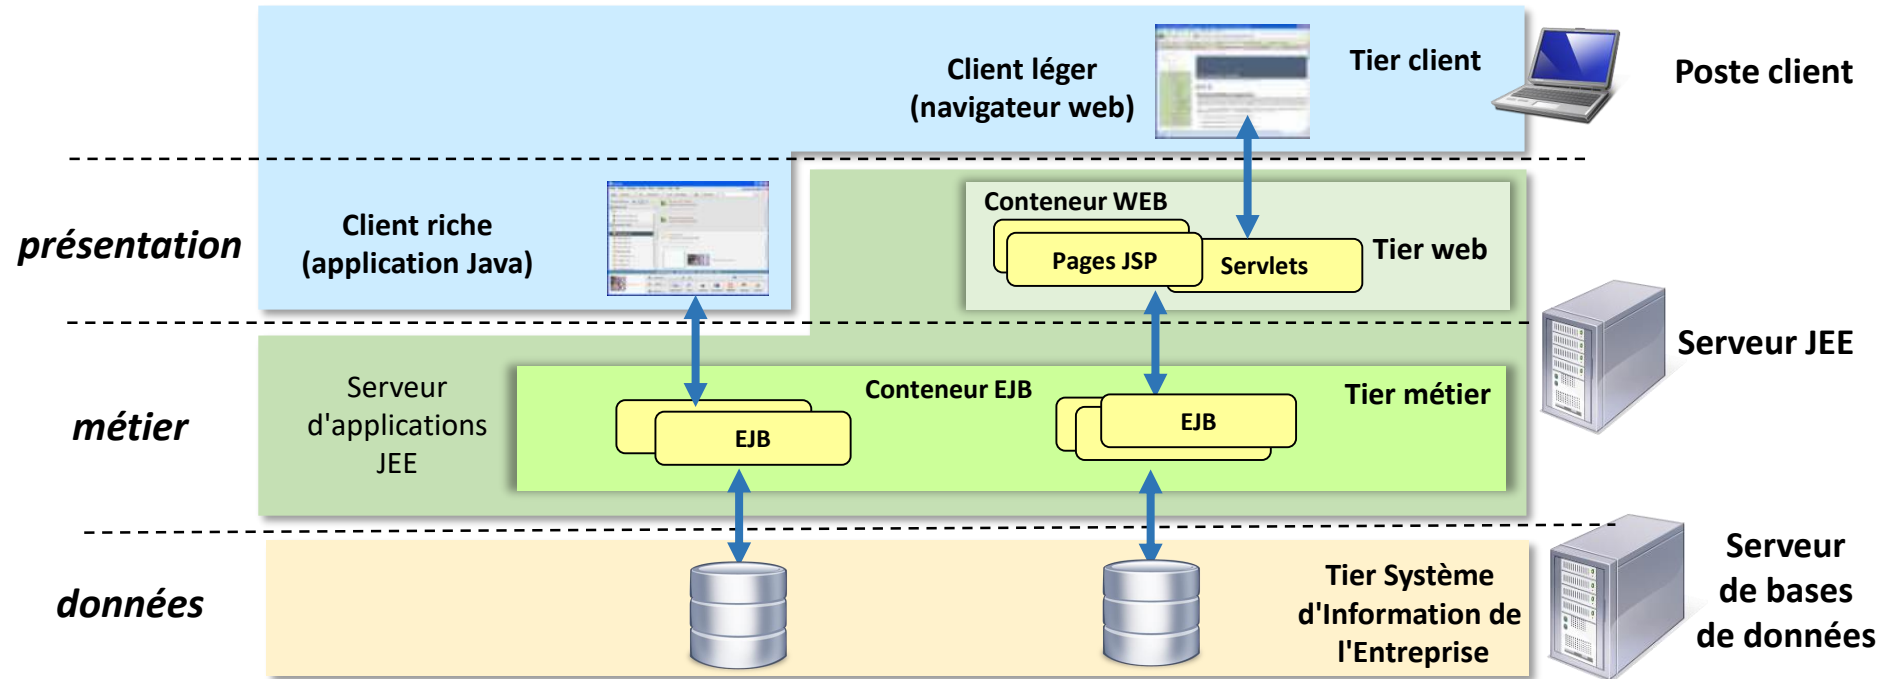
Client léger (navigateur web)

Tier client

Poste client

présentation

Client riche (application Java)

Conteneur WEB

Pages JSP

Servlets

Tier web

Serveur JEE

métier

Serveur d'applications JEE

Conteneur EJB

EJB

EJB

Tier métier

données

Tier Système d'Information de l'Entreprise

Serveur de bases de données